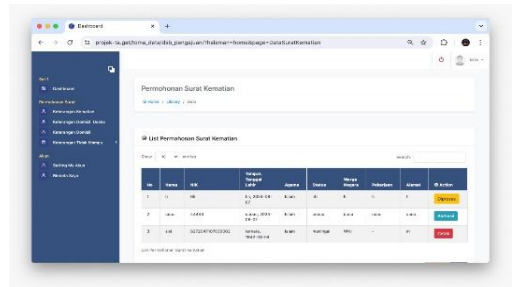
Dashboard

projek-ta.get/home_data/data_pengajuan/?halaman=homepage=DataSuratKematian

Permohonan Surat Kematian

Home / Library / Data

List Permohonan Surat Kematian

Show 10 entries

Search:

| No | Nama | NIK | Tempat, Tanggal Lahir | Agama | Status | Warga Negara | Pekerjaan | Alamat | Action |
|---|---|---|---|---|---|---|---|---|---|
| 1 | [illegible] | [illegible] | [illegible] | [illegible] | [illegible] | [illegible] | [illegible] | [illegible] | Diproses |
| 2 | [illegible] | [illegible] | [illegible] | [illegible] | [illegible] | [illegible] | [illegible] | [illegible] | Selesai |
| 3 | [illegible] | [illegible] | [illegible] | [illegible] | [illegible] | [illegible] | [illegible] | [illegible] | Ditolak |

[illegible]